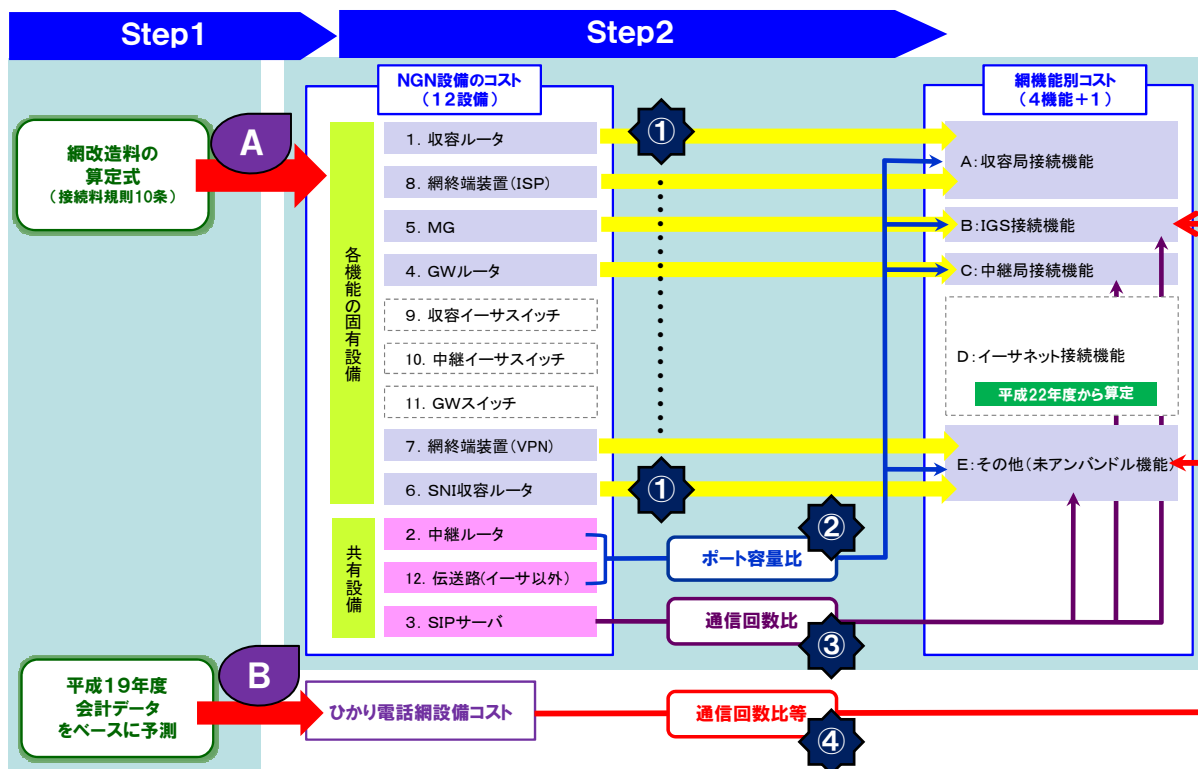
Step1

Step2

網改造料の算定式
（接続料規則10条）

A

NGN設備のコスト
（12設備）

各機能の固有設備

1. 収容ルータ

8. 網終端装置（ISP）

5. MG

4. GWルータ

9. 収容イーサスイッチ

10. 中継イーサスイッチ

11. GWスイッチ

7. 網終端装置（VPN）

6. SNI収容ルータ

共有設備

2. 中継ルータ

12. 伝送路（イーサ以外）

3. SIPサーバ

①

①

②

ポート容量比

通信回数比

③

網機能別コスト
（4機能＋1）

A：収容局接続機能

B：IGS接続機能

C：中継局接続機能

D：イーサネット接続機能

平成22年度から算定

E：その他（未アンバンドル機能）

平成19年度会計データをベースに予測

B

ひかり電話網設備コスト

通信回数比等

④